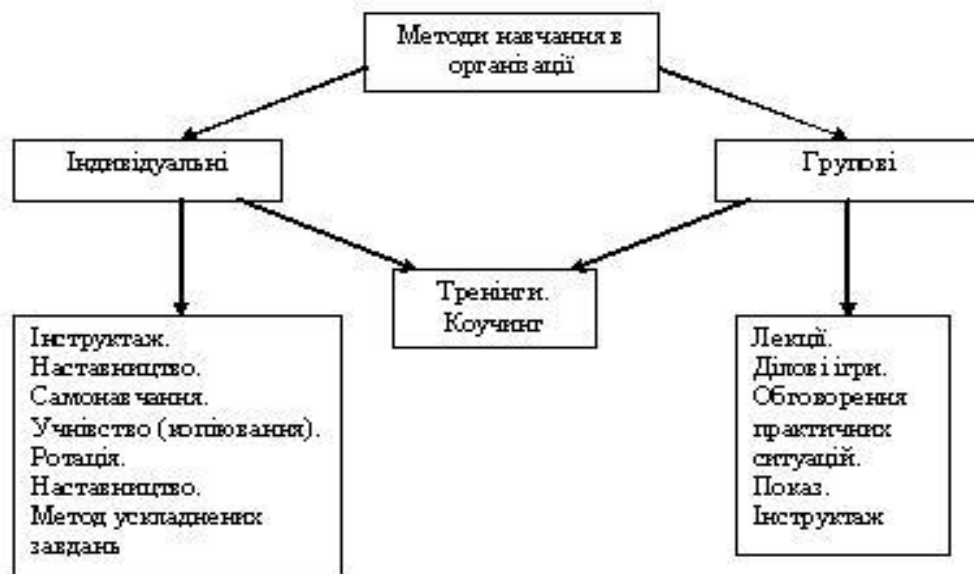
Методи навчання в організації

Індивідуальні

Групові

Тренінги. Коучинг

Інструктаж.
Наставництво.
Самонавчання.
Учнівство (копіювання).
Ротація.
Наставництво.
Метод ускладнених завдань

Лекції.
Ділові ігри.
Обговорення практичних ситуацій.
Показ.
Інструктаж